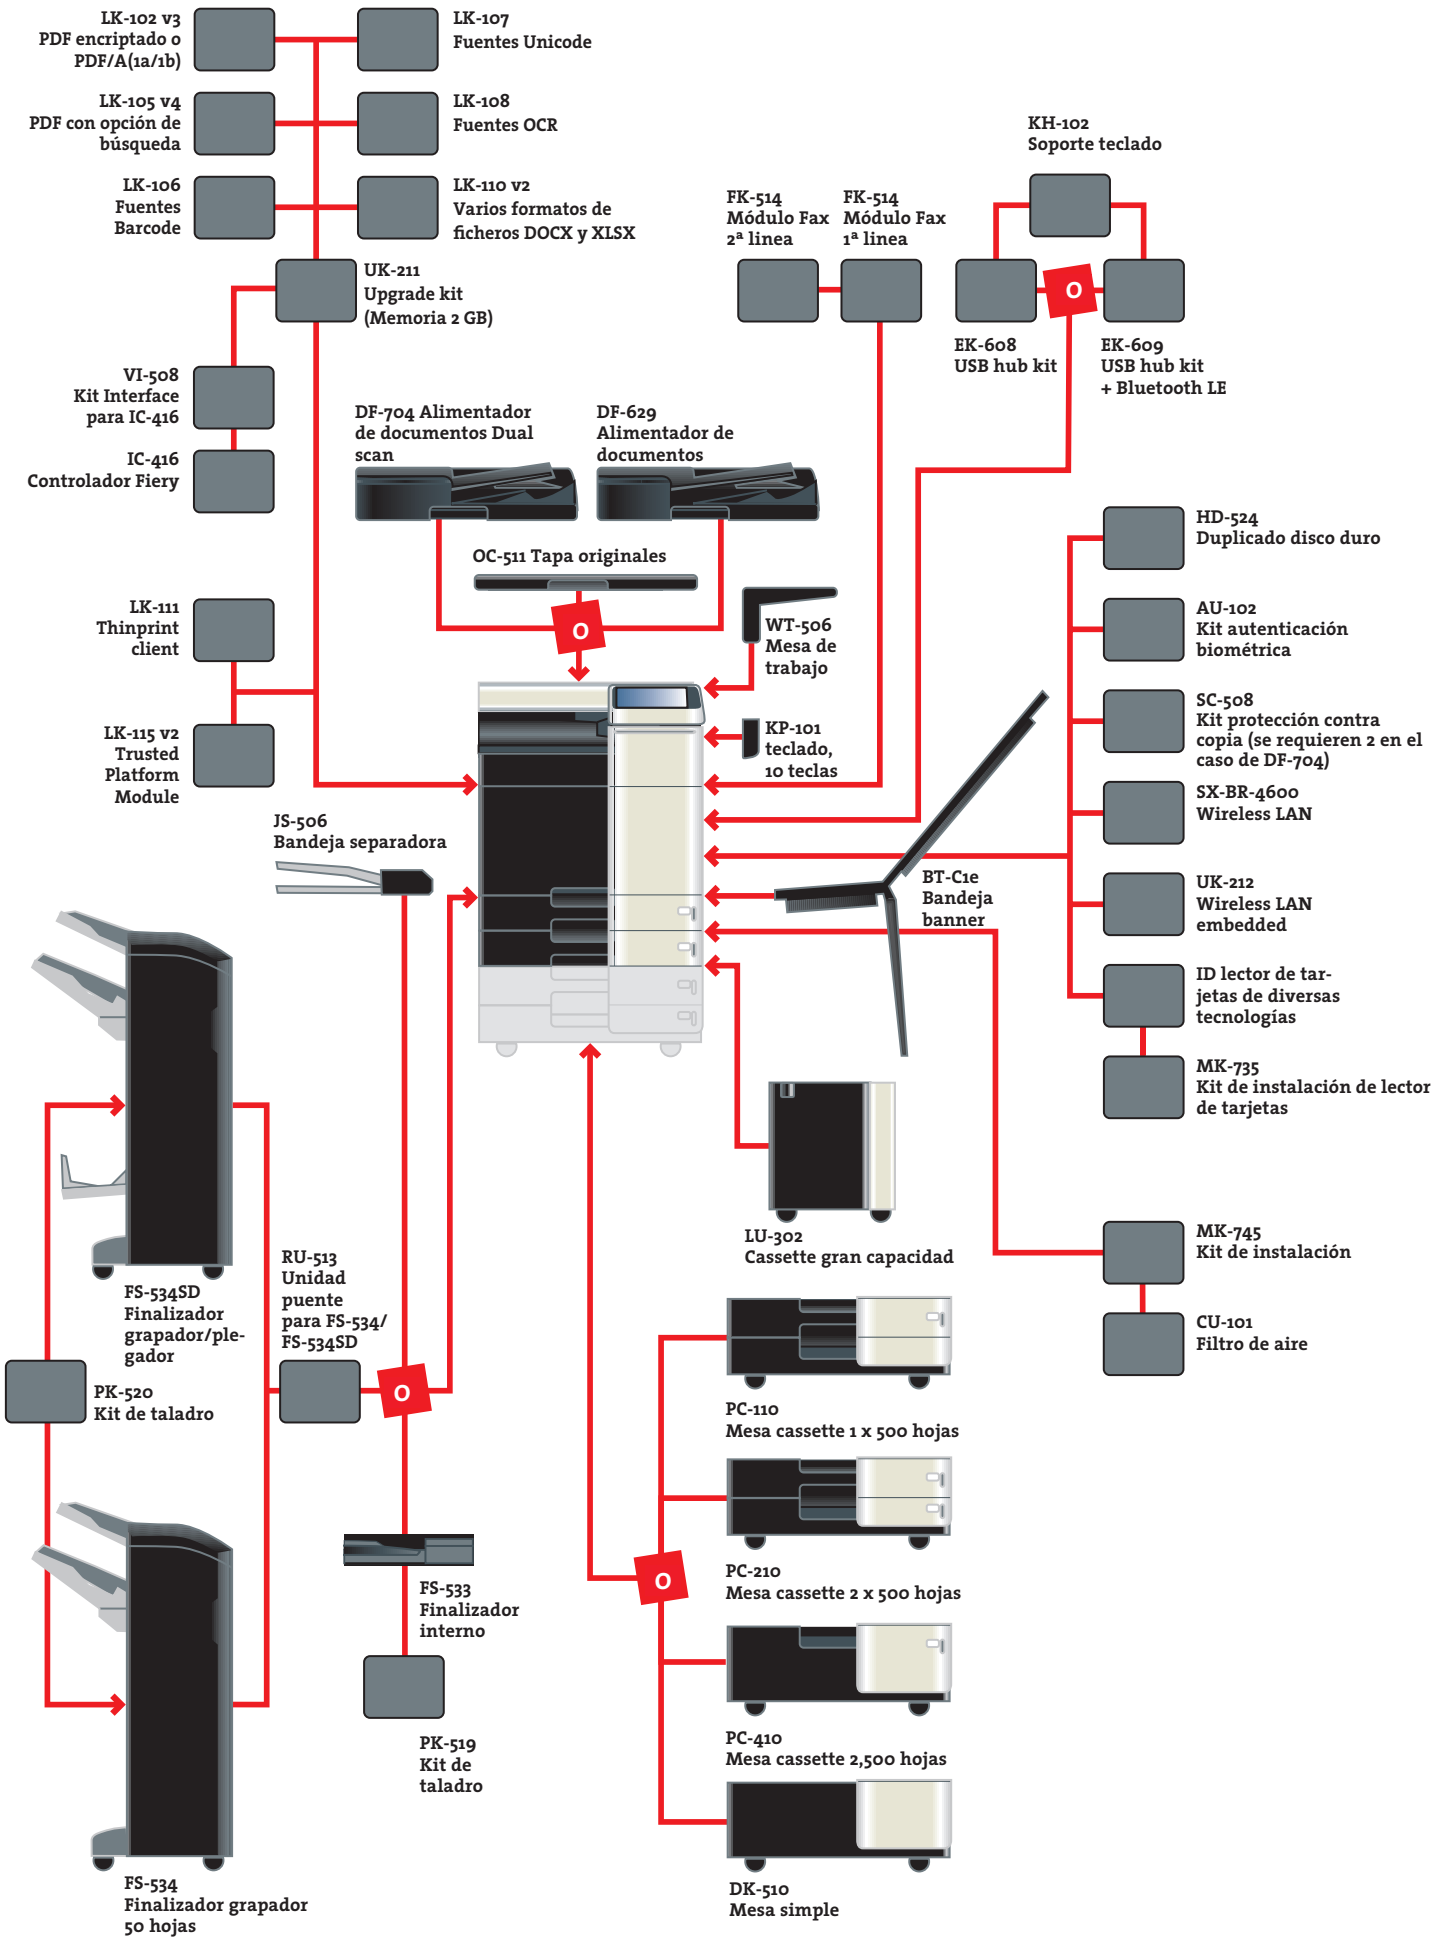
LK-102 v3
PDF encriptado o PDF/A(1a/1b)

LK-107
Fuentes Unicode

LK-105 v4
PDF con opción de búsqueda

LK-108
Fuentes OCR

LK-106
Fuentes Barcode

LK-110 v2
Varios formatos de ficheros DOCX y XLSX

KH-102
Soporte teclado

FK-514
Módulo Fax 2ª linea

FK-514
Módulo Fax 1ª linea

UK-211
Upgrade kit (Memoria 2 GB)

O

EK-608
USB hub kit

EK-609
USB hub kit + Bluetooth LE

VI-508
Kit Interface para IC-416

DF-704 Alimentador de documentos Dual scan

DF-629
Alimentador de documentos

IC-416
Controlador Fiery

HD-524
Duplicado disco duro

OC-511 Tapa originales

O

AU-102
Kit autenticación biométrica

LK-111
Thinprint client

WT-506
Mesa de trabajo

SC-508
Kit protección contra copia (se requieren 2 en el caso de DF-704)

KP-101
teclado, 10 teclas

LK-115 v2
Trusted Platform Module

SX-BR-4600
Wireless LAN

JS-506
Bandeja separadora

BT-C1e
Bandeja banner

UK-212
Wireless LAN embedded

ID lector de tarjetas de diversas tecnologías

MK-735
Kit de instalación de lector de tarjetas

LU-302
Cassette gran capacidad

MK-745
Kit de instalación

FS-534SD
Finalizador grapador/plegador

RU-513
Unidad puente para FS-534/ FS-534SD

CU-101
Filtro de aire

PK-520
Kit de taladro

O

PC-110
Mesa cassette 1 x 500 hojas

PC-210
Mesa cassette 2 x 500 hojas

O

FS-533
Finalizador interno

PC-410
Mesa cassette 2,500 hojas

PK-519
Kit de taladro

FS-534
Finalizador grapador 50 hojas

DK-510
Mesa simple